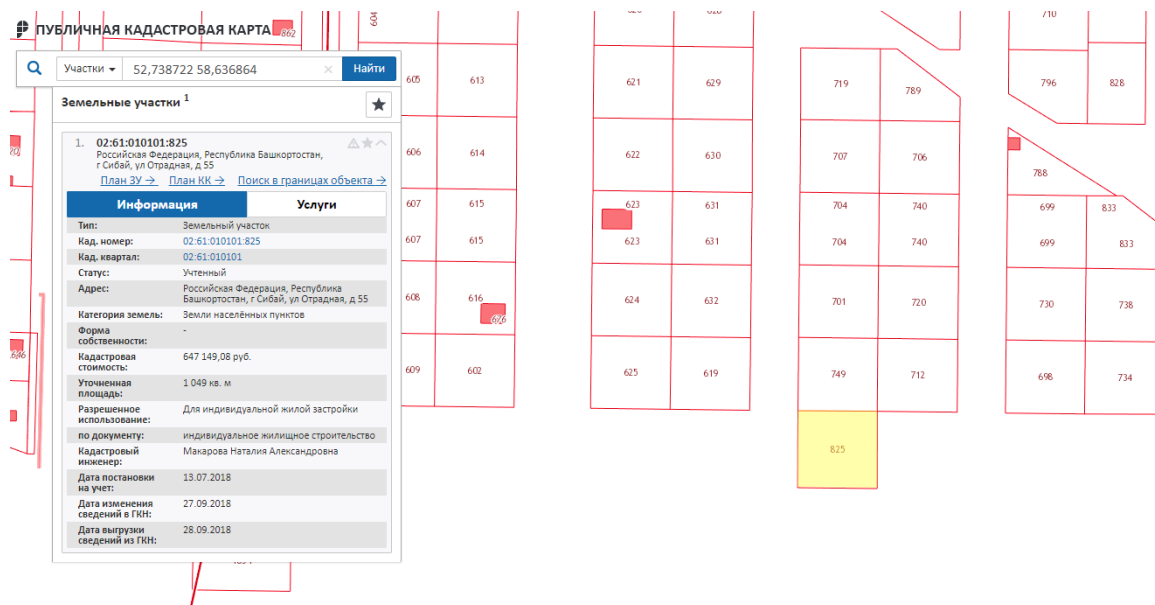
ПУБЛИЧНАЯ КАДАСТРОВАЯ КАРТА

Участки 52,738722 58,636864 Найти

Земельные участки 1

1. 02:61:010101:825
Российская Федерация, Республика Башкортостан, г Сибай, ул Отрадная, д 55
План ЗУ → План КК → Поиск в границах объекта →

Информация | Услуги

| | |
|---|---|
| Тип: | Земельный участок |
| Кад. номер: | 02:61:010101:825 |
| Кад. квартал: | 02:61:010101 |
| Статус: | Учтенный |
| Адрес: | Российская Федерация, Республика Башкортостан, г Сибай, ул Отрадная, д 55 |
| Категория земель: | Земли населённых пунктов |
| Форма собственности: | - |
| Кадастровая стоимость: | 647 149,08 руб. |
| Уточненная площадь: | 1 049 кв. м |
| Разрешенное использование: | Для индивидуальной жилой застройки |
| по документу: | индивидуальное жилищное строительство |
| Кадастровый инженер: | Макарова Наталия Александровна |
| Дата постановки на учет: | 13.07.2018 |
| Дата изменения сведений в ГКН: | 27.09.2018 |
| Дата выгрузки сведений из ГКН: | 28.09.2018 |

862 604 710 605 613 621 629 719 789 796 828 606 614 622 630 707 706 788 607 615 623 631 704 740 699 833 607 615 623 631 704 740 699 833 608 616 676 624 632 701 720 730 738 609 602 625 619 749 712 698 734 825